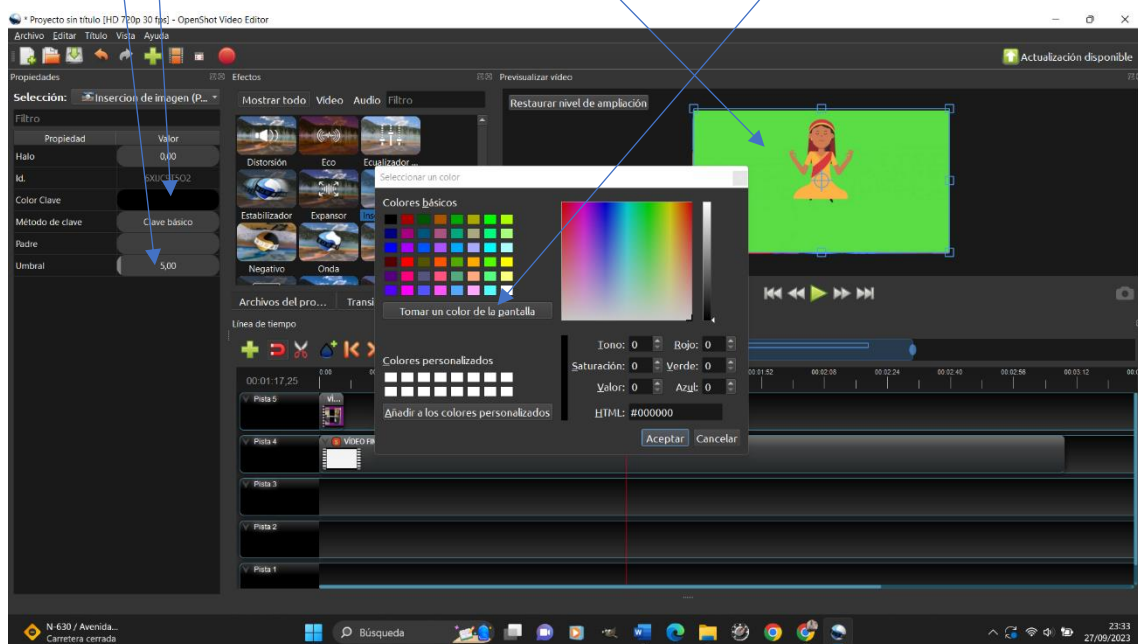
* Proyecto sin título [HD 720p 30 fps] - OpenShot Video Editor
Archivo Editar Título Vista Ayuda
Actualización disponible
Propiedades
Selección: Inserción de imagen (P...
Filtro

| Propiedad | Valor |
|---|---|
| Halo | 0,00 |
| Id. | 5XUCBTSO2 |
| Color Clave | |
| Método de clave | Clave básico |
| Padre | |
| Umbral | 5,00 |

Efectos
Mostrar todo Video Audio Filtro
Distorsión Eco Ecualizador...
Estabilizador Expansor
Negativo Onda
Archivos del pro... Transi
Previsualizar video
Restaurar nivel de ampliación
Seleccionar un color
Colores básicos
Tomar un color de la pantalla
Colores personalizados
Añadir a los colores personalizados
Tono: 0 Rojo: 0
Saturación: 0 Verde: 0
Valor: 0 Azul: 0
HTML: #000000
Aceptar Cancelar
Línea de tiempo
00:01:17,25
0:00
00:01:52 00:02:08 00:02:24 00:02:40 00:02:56 00:03:12
Pista 5 vi...
Pista 4 VIDEO FI
Pista 3
Pista 2
Pista 1
N-630 / Avenida...
Carretera cerrada
Búsqueda
23:33
27/09/2023